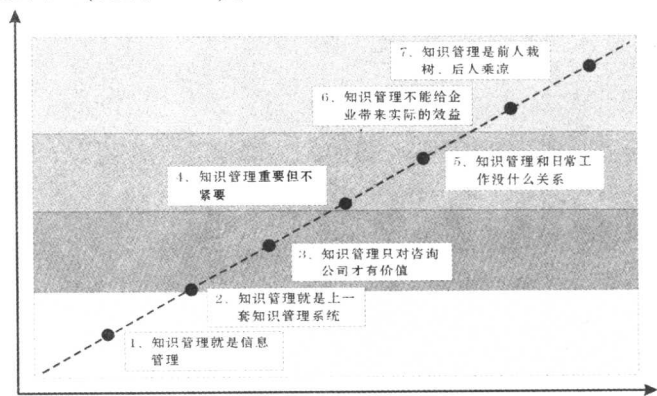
7．知识管理是前人栽树、后人乘凉

6．知识管理不能给企业带来实际的效益

4．知识管理重要但不紧要

5．知识管理和日常工作没什么关系

3．知识管理只对咨询公司才有价值

2．知识管理就是上一套知识管理系统

1．知识管理就是信息管理